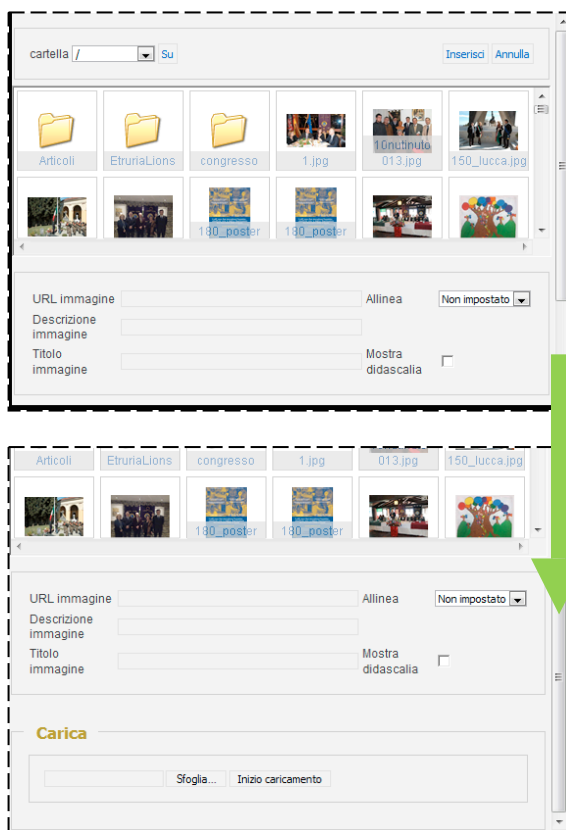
cartella / Su

Inserisci Annulla

Articoli EtruriaLions congresso 1.jpg 10nutinuto 013.jpg 150_lucca.jpg

180_poster 180_poster

URL immagine Allinea Non impostato

Descrizione immagine

Titolo immagine Mostra didascalia

Articoli EtruriaLions congresso 1.jpg 013.jpg 150_lucca.jpg

180_poster 180_poster

URL immagine Allinea Non impostato

Descrizione immagine

Titolo immagine Mostra didascalia

Carica

Sfoglia... Inizio caricamento